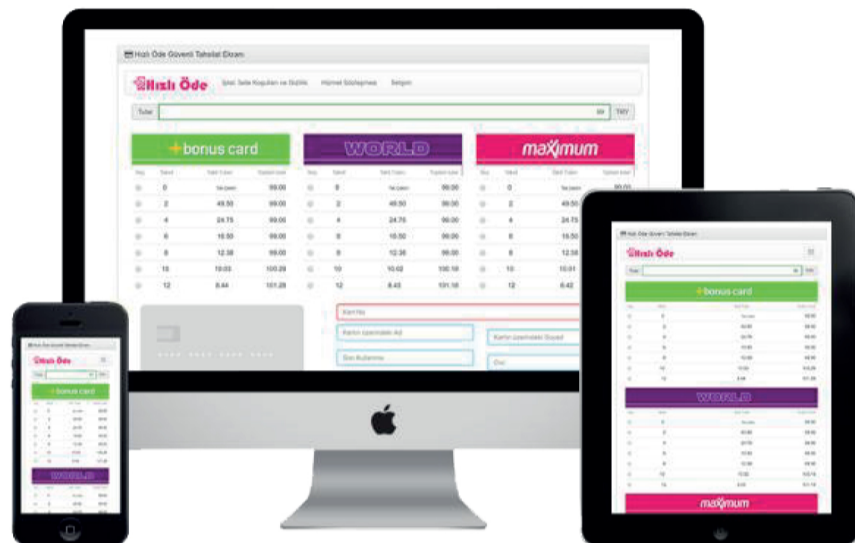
Hızlı Öde Güvenli Tahsilat Ekranı

Hızlı Öde

Şirket Satış Koşulları ve Gizlilik Hizmet Sözleşmesi İletişim

Tutar TRY

bonus card

WORLD

maximum

| Seç | Taksit | Taksit Tutarı | Toplam tutar |
|---|---|---|---|
| | 0 | Tek Çekim | 99.00 |
| | 2 | 49.50 | 99.00 |
| | 4 | 24.75 | 99.00 |
| | 6 | 16.50 | 99.00 |
| | 8 | 12.38 | 99.00 |
| | 10 | 10.03 | 100.29 |
| | 12 | 8.44 | 101.28 |

| Seç | Taksit | Taksit Tutarı | Toplam tutar |
|---|---|---|---|
| | 0 | Tek Çekim | 99.00 |
| | 2 | 49.50 | 99.00 |
| | 4 | 24.75 | 99.00 |
| | 6 | 16.50 | 99.00 |
| | 8 | 12.38 | 99.00 |
| | 10 | 10.02 | 100.18 |
| | 12 | 8.43 | 101.18 |

| Seç | Taksit | Taksit Tutarı | Toplam tutar |
|---|---|---|---|
| | 0 | Tek Çekim | 99.00 |
| | 2 | 49.50 | |
| | 4 | 24.75 | |
| | 6 | 16.50 | |
| | 8 | 12.38 | |
| | 10 | 10.01 | |
| | 12 | 8.43 | |

Kart No

Kartın üzerindeki Ad

Kartın üzerindeki Soyad

Son Kullanma

Cvc

Hızlı Öde Güvenli Tahsilat Ekranı

Hızlı Öde

Tutar TRY

bonus card

WORLD

maximum

Hızlı Öde Güvenli Tahsilat Ekranı

Hızlı Öde

Tutar TRY

bonus card

WORLD